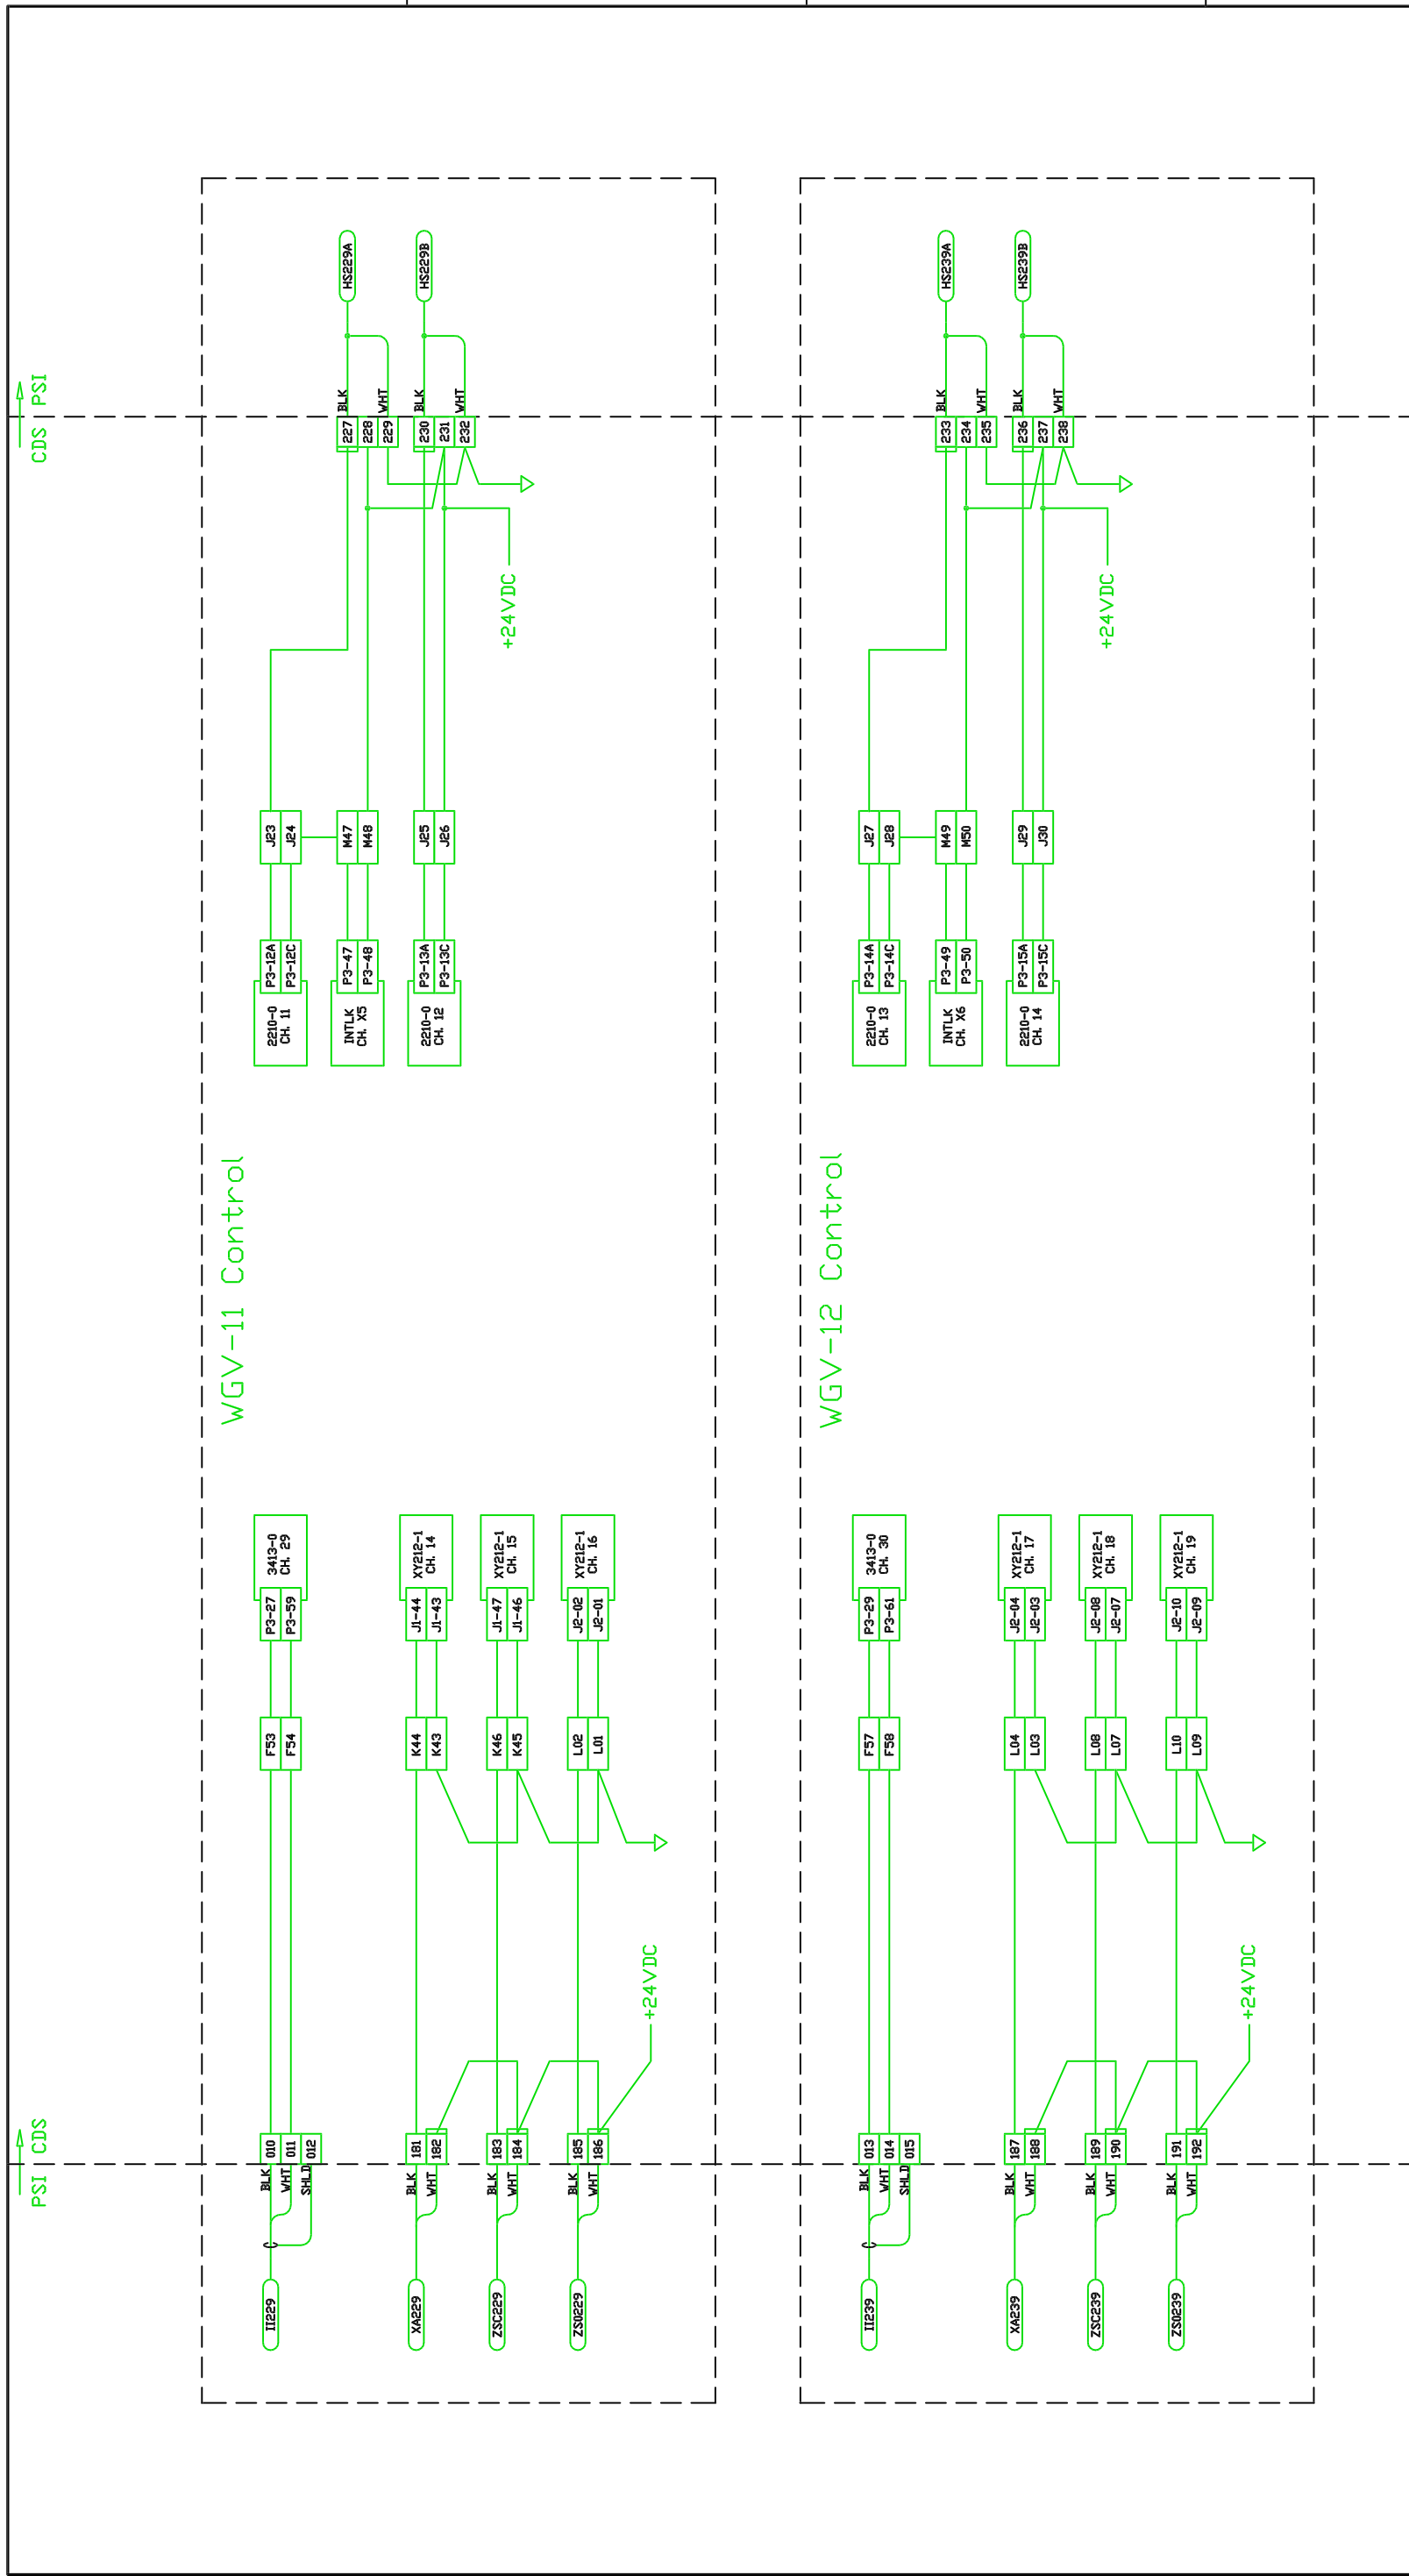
CDS PSI

HS229A
HS229B
BLK WHT BLK WHT
227 228 229 230 231 232
+24VDC
J23 J24 M47 M48 J25 J26
P3-12A P3-12C P3-47 P3-48 P3-13A P3-13C
2210-0 CH. 11
INTLK CH. X5
2210-0 CH. 12

WGV-11 Control

3413-0 CH. 29
XY212-1 CH. 14
XY212-1 CH. 15
XY212-1 CH. 16
P3-27 P3-59 J1-44 J1-43 J1-47 J1-46 J2-02 J2-01
F53 F54 K44 K43 K46 K45 L02 L01
+24VDC
010 011 012 181 182 183 184 185 186
BLK WHT SHLD BLK WHT BLK WHT BLK WHT
II229 XA229 ZSC229 ZSO229

PSI CDS

HS239A
HS239B
BLK WHT BLK WHT
233 234 235 236 237 238
+24VDC
J27 J28 M49 M50 J29 J30
P3-14A P3-14C P3-49 P3-50 P3-15A P3-15C
2210-0 CH. 13
INTLK CH. X6
2210-0 CH. 14

WGV-12 Control

3413-0 CH. 30
XY212-1 CH. 17
XY212-1 CH. 18
XY212-1 CH. 19
P3-29 P3-61 J2-04 J2-03 J2-08 J2-07 J2-10 J2-09
F57 F58 L04 L03 L08 L07 L10 L09
+24VDC
013 014 015 187 188 189 190 191 192
BLK WHT SHLD BLK WHT BLK WHT BLK WHT
II239 XA239 ZSC239 ZSO239